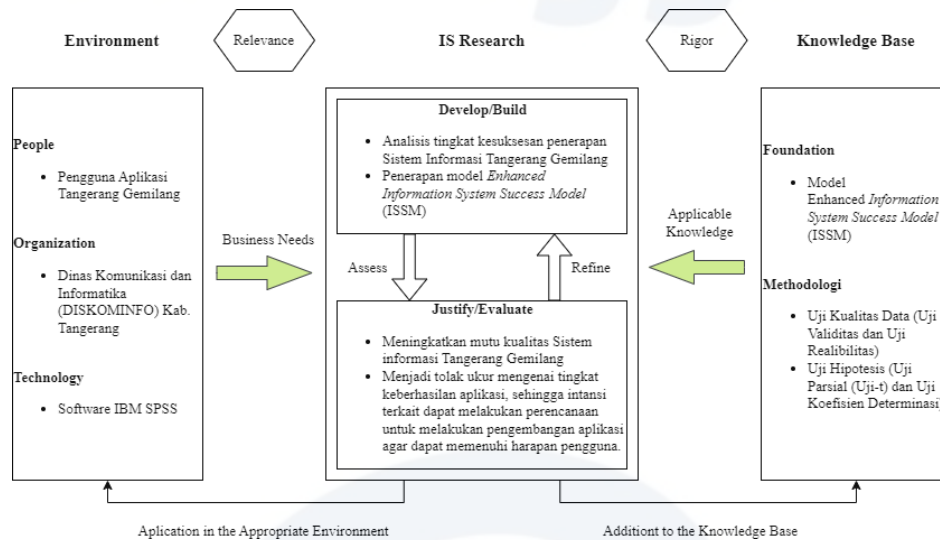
Environment

Relevance

IS Research

Rigor

Knowledge Base

People

• Pengguna Aplikasi Tangerang Gemilang

Organization

• Dinas Komunikasi dan Informatika (DISKOMINFO) Kab. Tangerang

Technology

• Software IBM SPSS

Business Needs

Develop/Build

• Analisis tingkat kesuksesan penerapan Sistem Informasi Tangerang Gemilang
• Penerapan model *Enhanced Information System Success Model* (ISSM)

Assess

Refine

Justify/Evaluate

• Meningkatkan mutu kualitas Sistem informasi Tangerang Gemilang
• Menjadi tolak ukur mengenai tingkat keberhasilan aplikasi, sehingga intansi terkait dapat melakukan perencanaan untuk melakukan pengembangan aplikasi agar dapat memenuhi harapan pengguna.

Applicable Knowledge

Foundation

• Model Enhanced *Information System Success Model* (ISSM)

Methodologi

• Uji Kualitas Data (Uji Validitas dan Uji Realibilitas)
• Uji Hipotesis (Uji Parsial (Uji-t) dan Uji Koefisien Determinasi)

Aplication in the Appropriate Environment

Additiont to the Knowledge Base